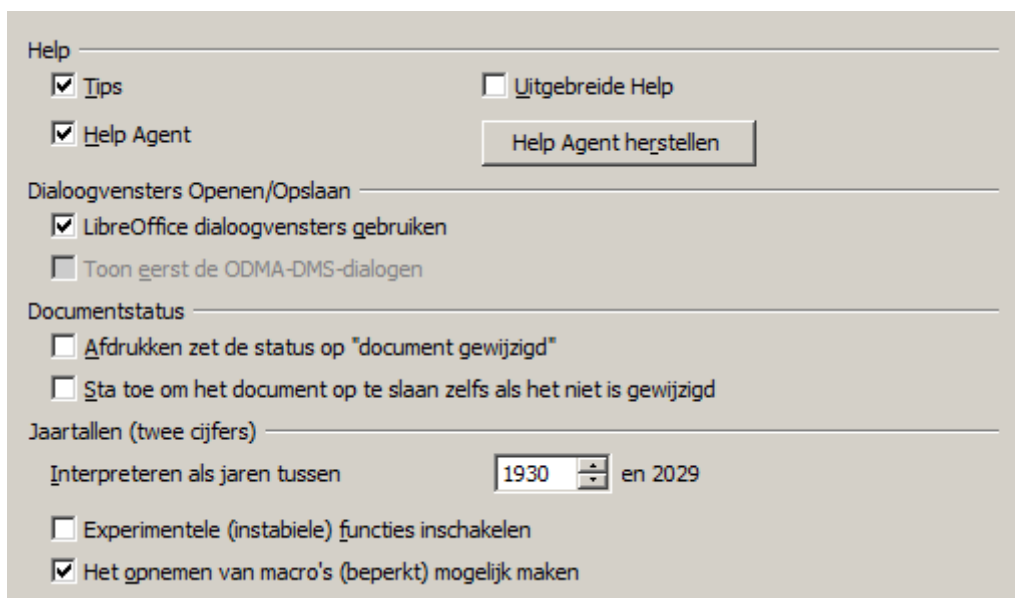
Help

Tips

Uitgebreide Help

Help Agent

Help Agent herstellen

Dialoogvensters Openen/Opslaan

LibreOffice dialoogvensters gebruiken

Toon eerst de ODMA-DMS-dialogen

Documentstatus

Afdrukken zet de status op "document gewijzigd"

Sta toe om het document op te slaan zelfs als het niet is gewijzigd

Jaartallen (twee cijfers)

Interpreteren als jaren tussen 1930 en 2029

Experimentele (instabiele) functies inschakelen

Het opnemen van macro's (beperkt) mogelijk maken